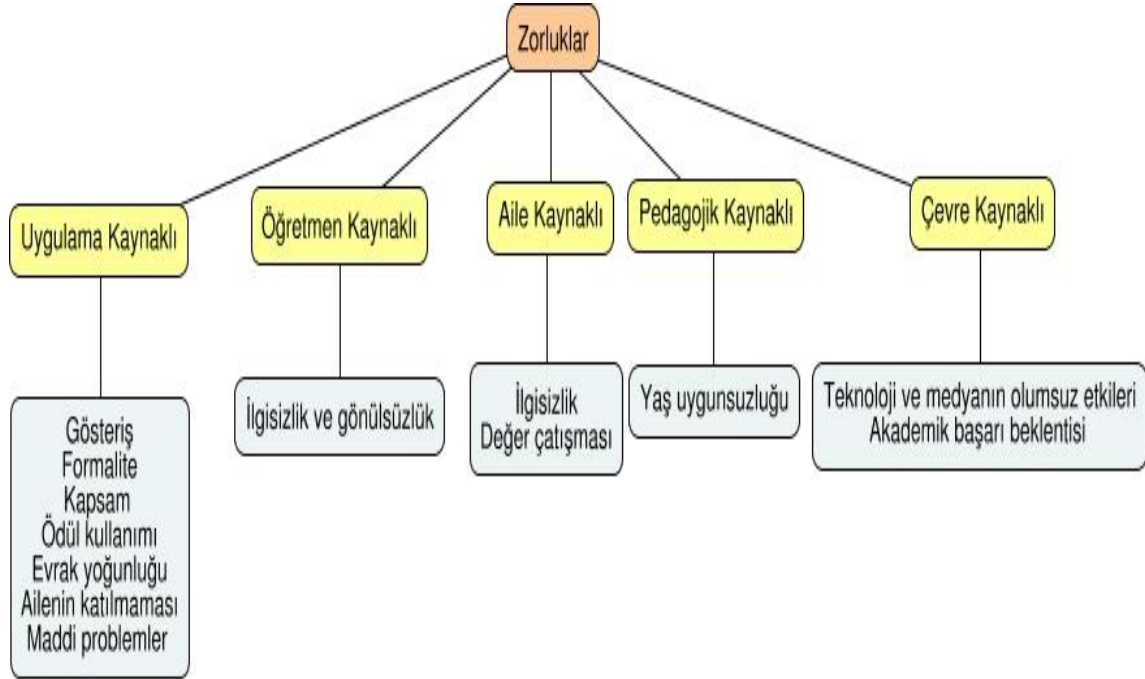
Zorluklar

Uygulama Kaynaklı

Gösteriş
Formalite
Kapsam
Ödül kullanımı
Evrak yoğunluğu
Ailenin katılmaması
Maddi problemler

Öğretmen Kaynaklı

İlgisizlik ve gönülsüzlük

Aile Kaynaklı

İlgisizlik
Değer çatışması

Pedagojik Kaynaklı

Yaş uygunsuzluğu

Çevre Kaynaklı

Teknoloji ve medyanın olumsuz etkileri
Akademik başarı beklentisi